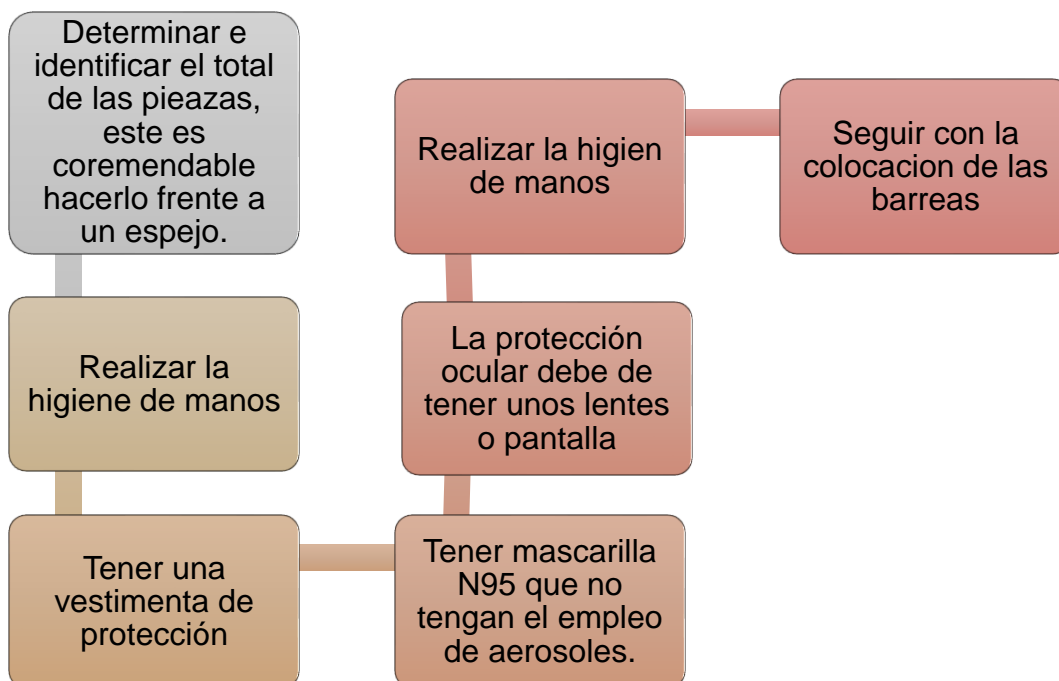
Determinar e identificar el total de las pieazas, este es coremendable hacerlo frente a un espejo.

Realizar la higiene de manos

Tener una vestimenta de protección

Tener mascarilla N95 que no tengan el empleo de aerosoles.

La protección ocular debe de tener unos lentes o pantalla

Realizar la higien de manos

Seguir con la colocacion de las barreas